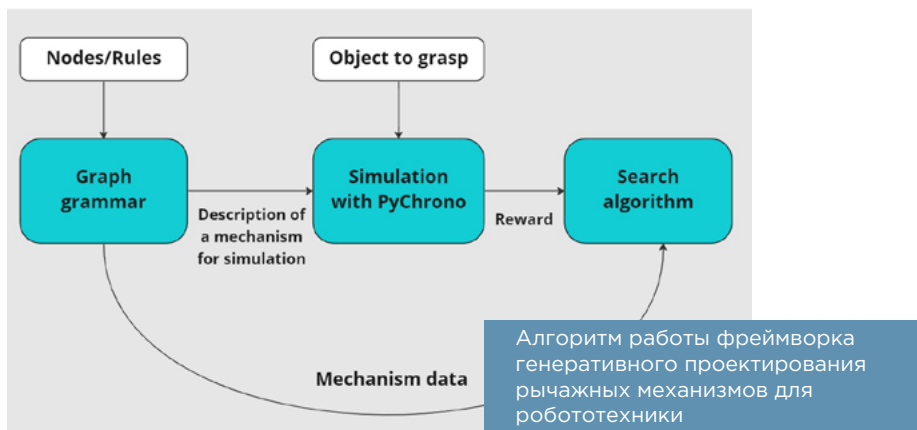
Nodes/Rules

Object to grasp

Graph grammar

Description of a mechanism for simulation

Simulation with PyChrono

Reward

Search algorithm

Mechanism data

Алгоритм работы фреймворка генеративного проектирования рычажных механизмов для робототехники